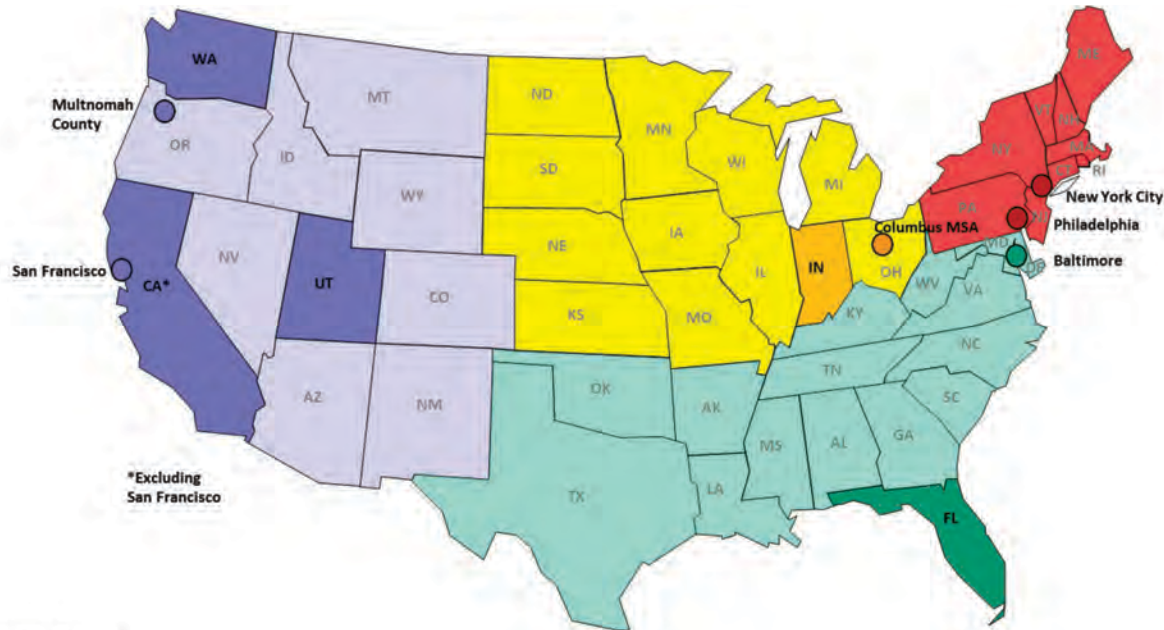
WA
Multnomah County
MT
ND
MN
ME
OR
ID
SD
WI
VT
NH
MI
NY
MA
RI
WY
New York City
IA
NE
Columbus MSA
PA
Philadelphia
NJ
San Francisco
NV
CA*
UT
CO
IL
IN
OH
MD
Baltimore
DE
WV
VA
KS
MO
KY
NC
TN
AZ
NM
OK
AK
SC
MS
AL
GA
*Excluding San Francisco
TX
LA
FL